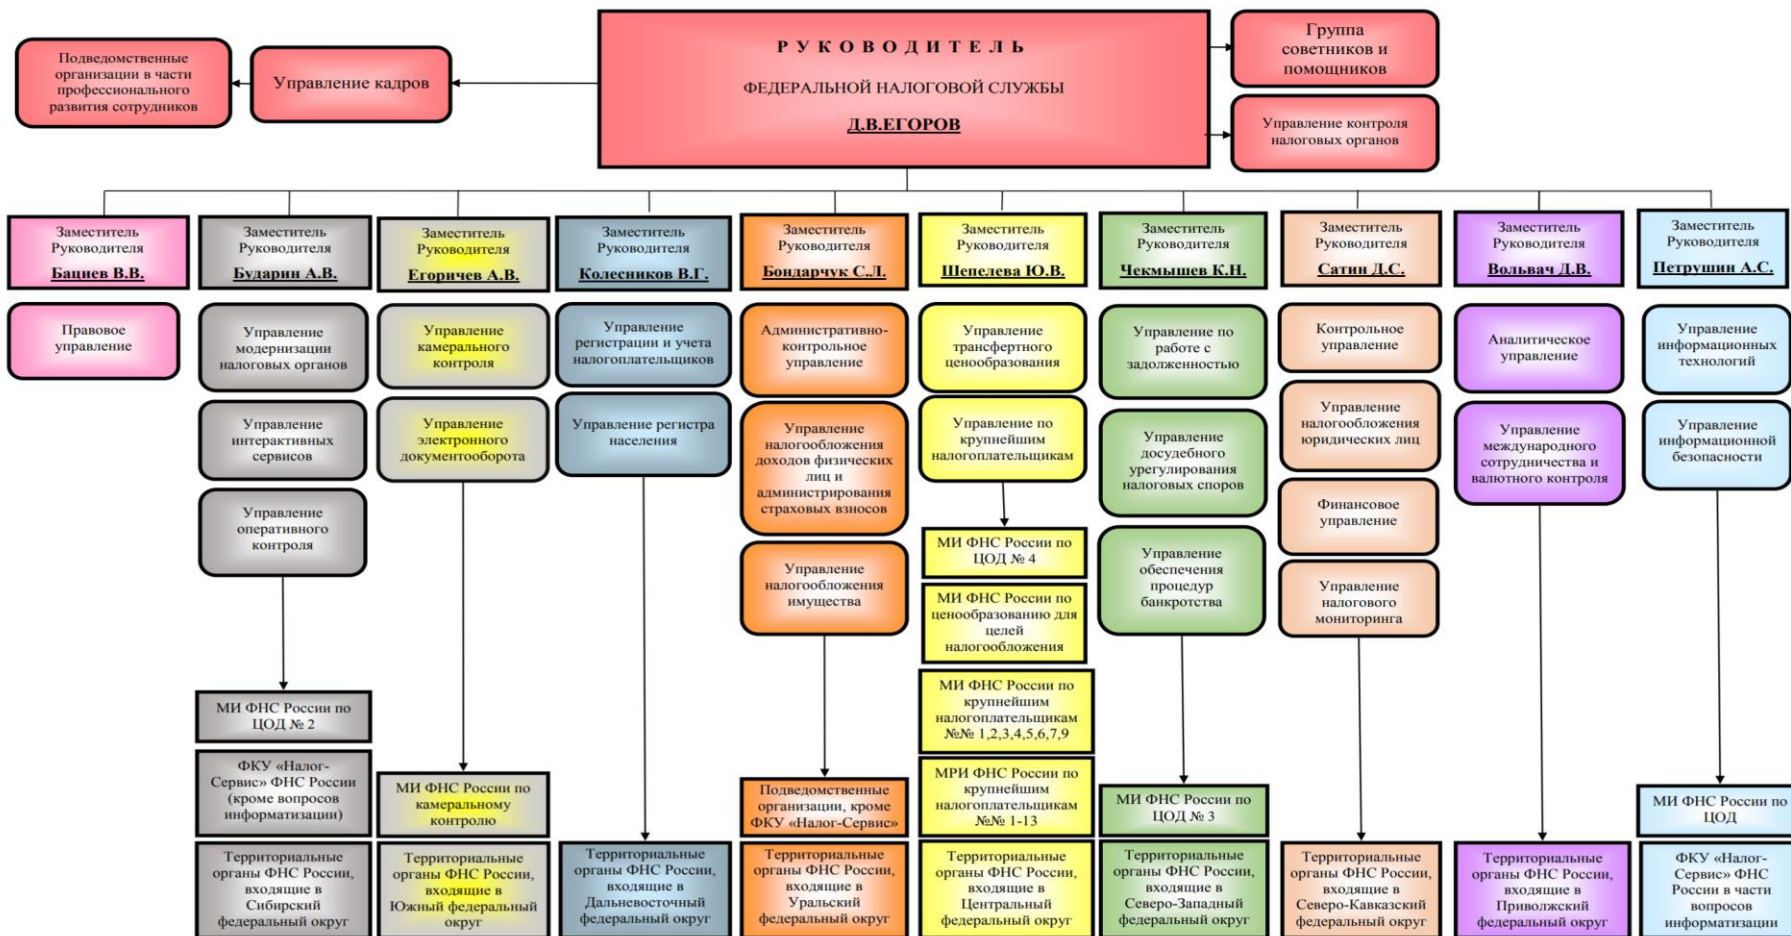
Подведомственные организации в части профессионального развития сотрудников

Управление кадров

Р У К О В О Д И Т Е Л Ь

ФЕДЕРАЛЬНОЙ НАЛОГОВОЙ СЛУЖБЫ

Д.В.ЕГОРОВ

Группа советников и помощников

Управление контроля налоговых органов

Заместитель Руководителя Бациев В.В.

Правовое управление

Заместитель Руководителя Бударин А.В.

Управление модернизации налоговых органов

Управление интерактивных сервисов

Управление оперативного контроля

МИ ФНС России по ЦОД № 2

ФКУ «Налог-Сервис» ФНС России (кроме вопросов информатизации)

Территориальные органы ФНС России, входящие в Сибирский федеральный округ

Заместитель Руководителя Егоричев А.В.

Управление камерального контроля

Управление электронного документооборота

МИ ФНС России по камеральному контролю

Территориальные органы ФНС России, входящие в Южный федеральный округ

Заместитель Руководителя Колесников В.Г.

Управление регистрации и учета налогоплательщиков

Управление регистра населения

Территориальные органы ФНС России, входящие в Дальневосточный федеральный округ

Заместитель Руководителя Бондарчук С.Л.

Административно-контрольное управление

Управление налогообложения доходов физических лиц и администрирования страховых взносов

Управление налогообложения имущества

Подведомственные организации, кроме ФКУ «Налог-Сервис»

Территориальные органы ФНС России, входящие в Уральский федеральный округ

Заместитель Руководителя Шепелева Ю.В.

Управление трансфертного ценообразования

Управление по крупнейшим налогоплательщикам

МИ ФНС России по ЦОД № 4

МИ ФНС России по ценообразованию для целей налогообложения

МИ ФНС России по крупнейшим налогоплательщикам №№ 1,2,3,4,5,6,7,9

МРИ ФНС России по крупнейшим налогоплательщикам №№ 1-13

Территориальные органы ФНС России, входящие в Центральный федеральный округ

Заместитель Руководителя Чекмышев К.Н.

Управление по работе с задолженностью

Управление досудебного урегулирования налоговых споров

Управление обеспечения процедур банкротства

МИ ФНС России по ЦОД № 3

Территориальные органы ФНС России, входящие в Северо-Западный федеральный округ

Заместитель Руководителя Сатин Д.С.

Контрольное управление

Управление налогообложения юридических лиц

Финансовое управление

Управление налогового мониторинга

Территориальные органы ФНС России, входящие в Северо-Кавказский федеральный округ

Заместитель Руководителя Вольвач Д.В.

Аналитическое управление

Управление международного сотрудничества и валютного контроля

Территориальные органы ФНС России, входящие в Приволжский федеральный округ

Заместитель Руководителя Петрушин А.С.

Управление информационных технологий

Управление информационной безопасности

МИ ФНС России по ЦОД

ФКУ «Налог-Сервис» ФНС России в части вопросов информатизации